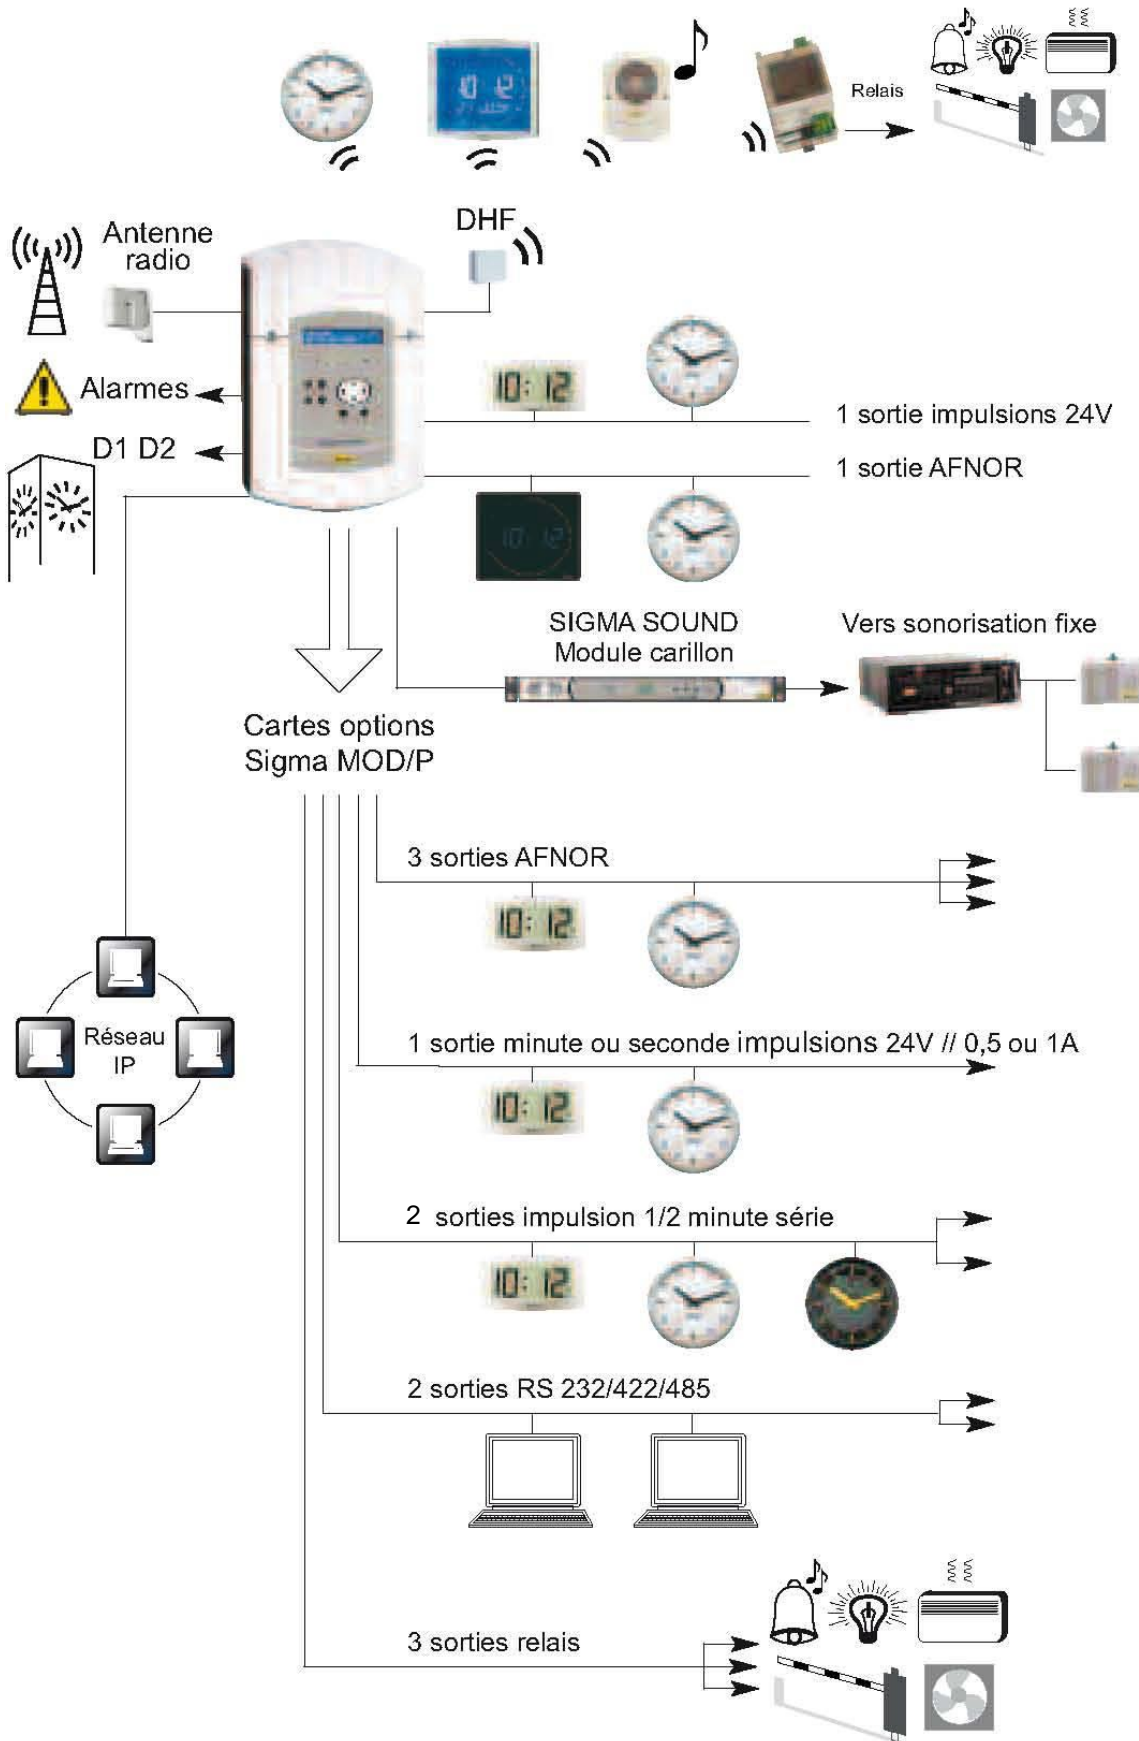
Relais

Antenne radio

DHF

Alarmes

D1 D2

10:12

1 sortie impulsions 24V

1 sortie AFNOR

10:12

SIGMA SOUND
Module carillon

Vers sonorisation fixe

Cartes options
Sigma MOD/P

3 sorties AFNOR

10:12

Réseau IP

1 sortie minute ou seconde impulsions 24V // 0,5 ou 1A

10:12

2 sorties impulsion 1/2 minute série

10:12

2 sorties RS 232/422/485

3 sorties relais